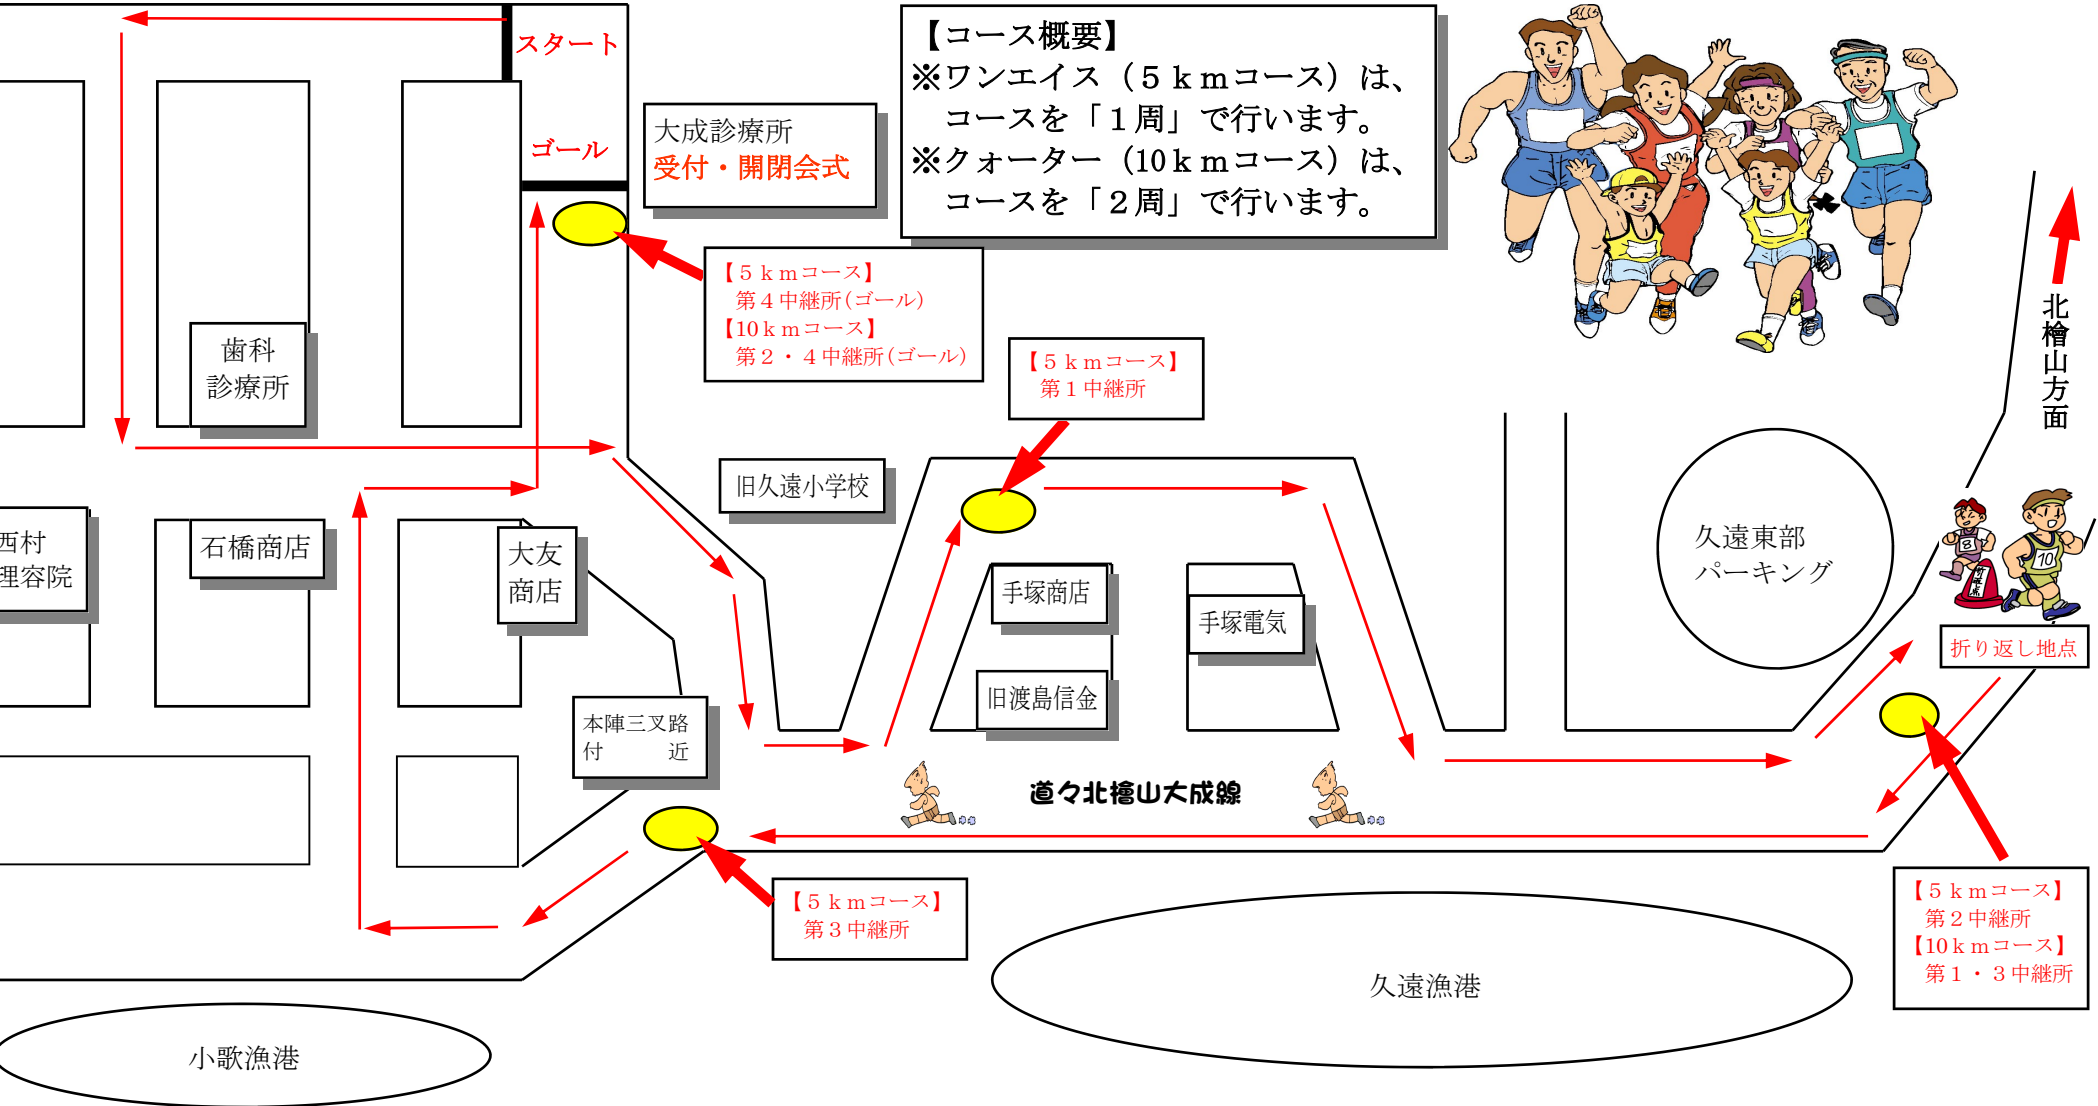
スタート

ゴール

大成診療所
受付・開閉会式

【コース概要】
※ワンエイス（５ｋｍコース）は、コースを「１周」で行います。
※クォーター（10ｋｍコース）は、コースを「２周」で行います。

【５ｋｍコース】
第４中継所（ゴール）
【10ｋｍコース】
第２・４中継所（ゴール）

歯科
診療所

【５ｋｍコース】
第１中継所

北檜山方面

旧久遠小学校

久遠東部
パーキング

西村
理容院

石橋商店

大友
商店

手塚商店

手塚電気

旧渡島信金

本陣三叉路
付　近

折り返し地点

道々北檜山大成線

【５ｋｍコース】
第３中継所

【５ｋｍコース】
第２中継所
【10ｋｍコース】
第１・３中継所

久遠漁港

小歌漁港